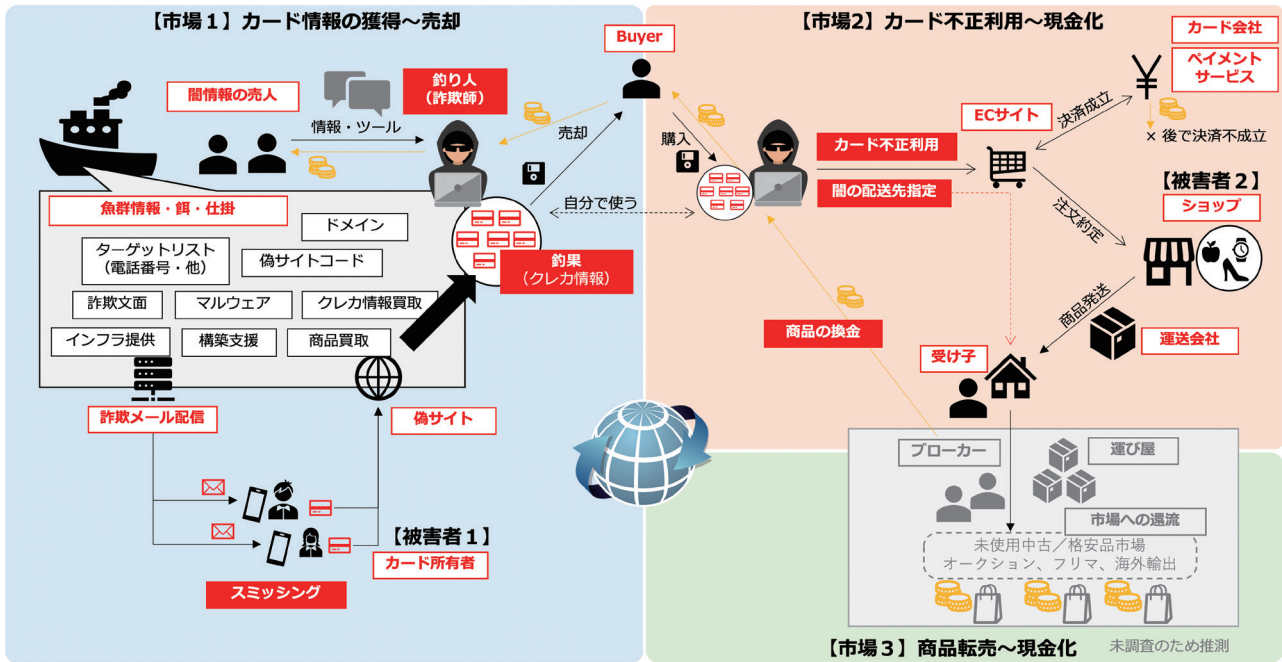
【市場１】カード情報の獲得～売却

闇情報の売人

情報・ツール

釣り人
（詐欺師）

売却

Buyer

魚群情報・餌・仕掛

ドメイン

ターゲットリスト
（電話番号・他）

偽サイトコード

詐欺文面

マルウェア

クレカ情報買取

インフラ提供

構築支援

商品買取

釣果
（クレカ情報）

自分で使う

詐欺メール配信

偽サイト

【被害者１】
カード所有者

スミッシング

【市場2】カード不正利用～現金化

購入

カード不正利用

闇の配送先指定

ECサイト

決済成立

カード会社

ペイメントサービス

× 後で決済不成立

注文約定

【被害者２】
ショップ

商品発送

運送会社

商品の換金

受け子

ブローカー

運び屋

市場への還流

未使用中古／格安品市場
オークション、フリマ、海外輸出

【市場３】商品転売～現金化

未調査のため推測